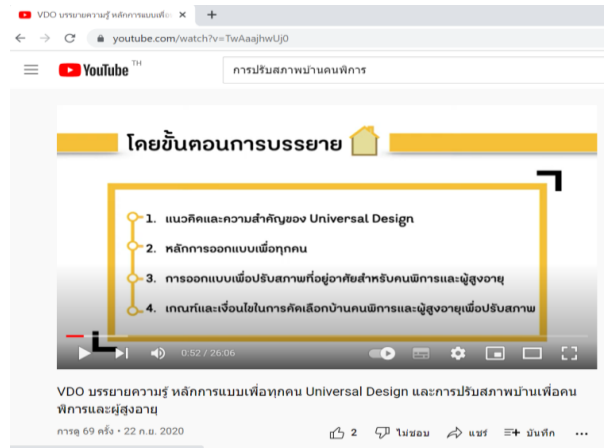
VDO บรรยายความรู้ หลักการแบบเพื่อ ×
+
youtube.com/watch?v=TwAaajhwUj0
YouTube TH
การปรับสภาพบ้านคนพิการ

โดยขั้นตอนการบรรยาย

1. แนวคิดและความสำคัญของ Universal Design
2. หลักการออกแบบเพื่อทุกคน
3. การออกแบบเพื่อปรับสภาพที่อยู่อาศัยสำหรับคนพิการและผู้สูงอายุ
4. เกณฑ์และเงื่อนไขในการคัดเลือกบ้านคนพิการและผู้สูงอายุเพื่อปรับสภาพ

0:52 / 26:06

VDO บรรยายความรู้ หลักการแบบเพื่อทุกคน Universal Design และการปรับสภาพบ้านเพื่อคนพิการและผู้สูงอายุ
การดู 69 ครั้ง • 22 ก.ย. 2020
2 ไม่ชอบ แชร์ บันทึก ...